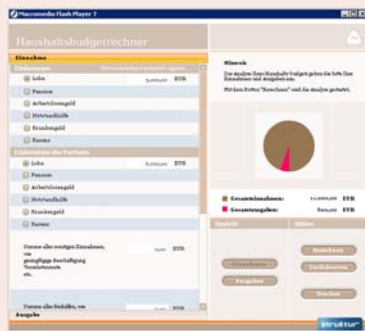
Macromedia Flash Player 7

Haushaltsbudgetrechner

Einnahme

Einkommen des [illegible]

Lohn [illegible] EUR

Pension

Arbeitslosengeld

Notstandshilfe

Krankengeld

Summe

Einkommen des Partners

Lohn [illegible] EUR

Pension

Arbeitslosengeld

Notstandshilfe

Krankengeld

Summe

Summe aller sonstigen Einnahmen, wie geringfügige Beschäftigung Transferleistungen etc. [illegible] EUR

Summe aller Beihilfen, wie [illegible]

Ausgabe

Hinweis

Die Analyse Ihrer Haushaltsbudget geben Sie bitte Ihre Einnahmen und Ausgaben ein.

Mit dem Button "Berechnen" wird die Analyse gestartet.

Gesamteinnahmen: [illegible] EUR

Gesamtausgaben: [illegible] EUR

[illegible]

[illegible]

Berechnen

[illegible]

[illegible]

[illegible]

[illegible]

struktur